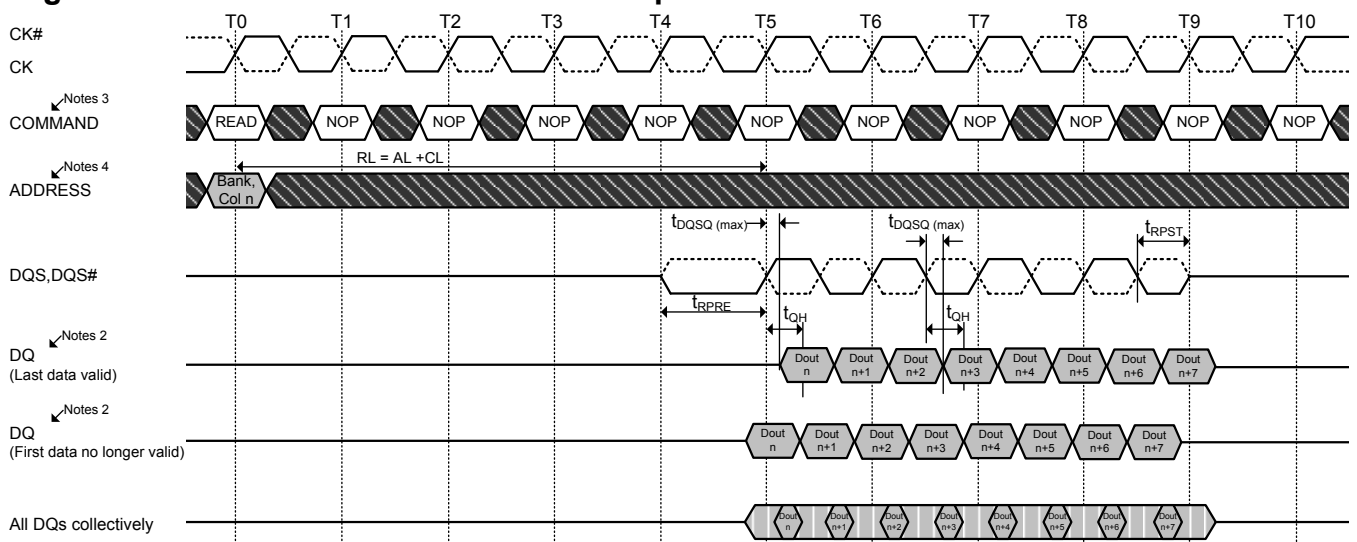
T0 T1 T2 T3 T4 T5 T6 T7 T8 T9 T10

CK#

CK

Notes 3

COMMAND

READ NOP NOP NOP NOP NOP NOP NOP NOP NOP NOP

Notes 4

ADDRESS

Bank, Col n

RL = AL +CL

$t_{DQSQ \text{ (max)}}$

$t_{DQSQ \text{ (max)}}$

$t_{RPST}$

DQS,DQS#

$t_{RPRE}$

$t_{QH}$

$t_{QH}$

Notes 2

DQ
(Last data valid)

Dout n | Dout n+1 | Dout n+2 | Dout n+3 | Dout n+4 | Dout n+5 | Dout n+6 | Dout n+7

Notes 2

DQ
(First data no longer valid)

Dout n | Dout n+1 | Dout n+2 | Dout n+3 | Dout n+4 | Dout n+5 | Dout n+6 | Dout n+7

All DQs collectively

Dout n | Dout n+1 | Dout n+2 | Dout n+3 | Dout n+4 | Dout n+5 | Dout n+6 | Dout n+7